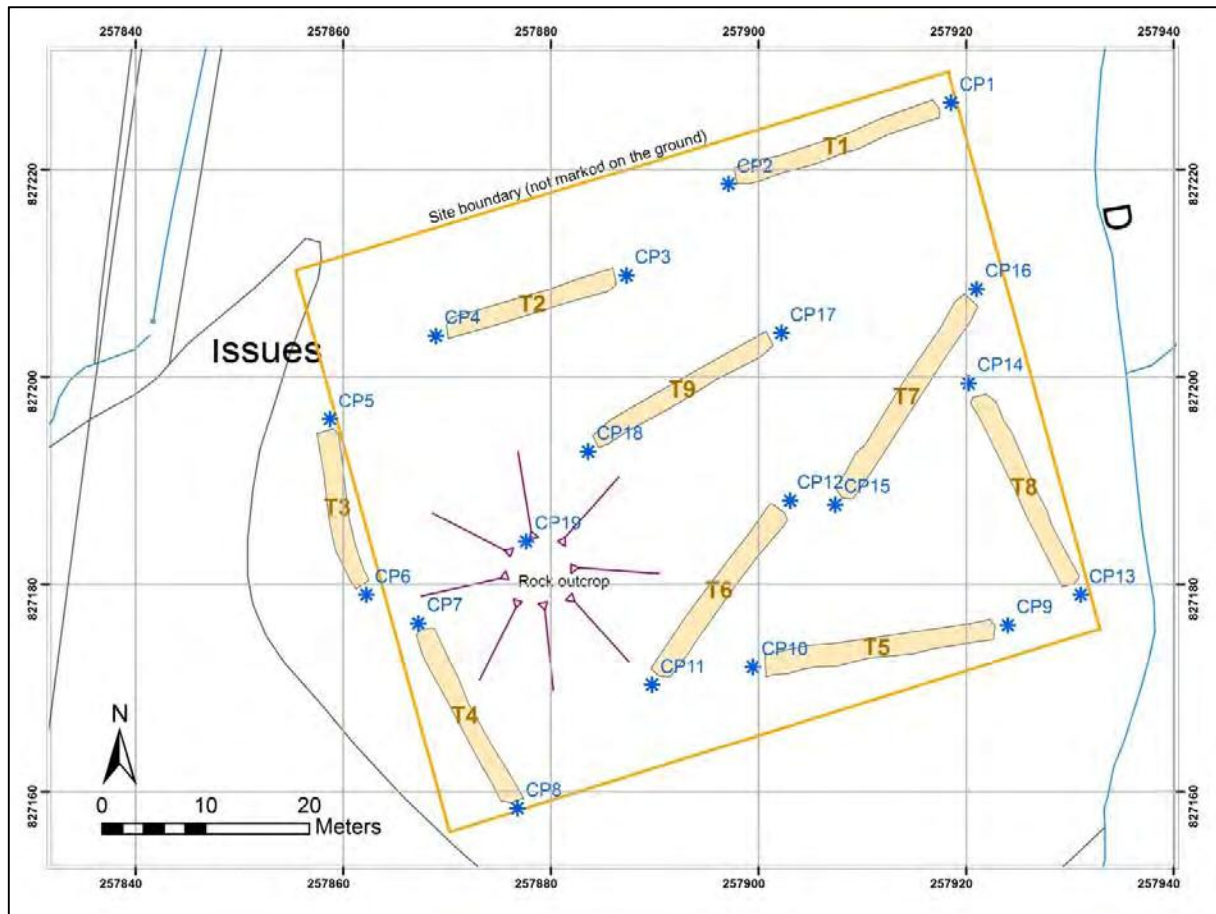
257840 257860 257880 257900 257920 257940

827220 827200 827180 827160

827220 827200 827180 827160

CP1
T1
CP2
Site boundary (not marked on the ground)
D
CP3
T2
CP4
CP16
CP17
Issues
T9
CP14
T7
CP5
CP18
T3
CP12
CP15
T8
CP19
Rock outcrop
CP6
T6
CP13
CP7
CP9
CP10
T5
CP11
T4
N
0 10 20
Meters
CP8

257840 257860 257880 257900 257920 257940